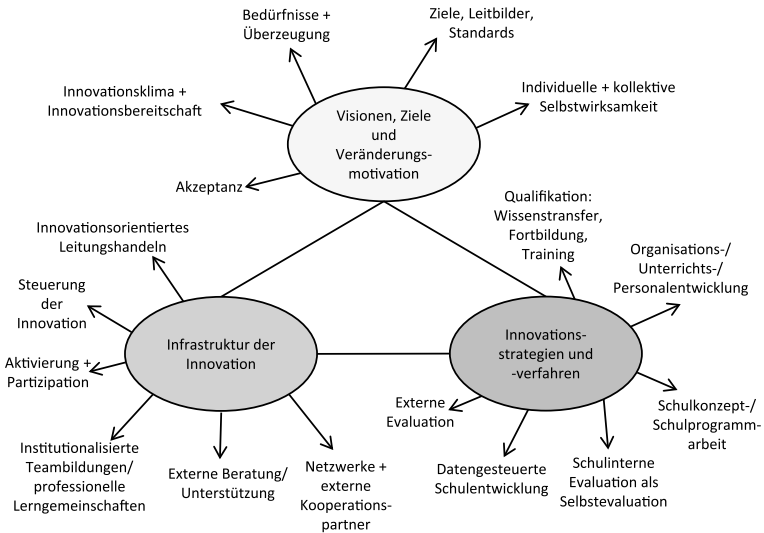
Bedürfnisse + Überzeugung

Ziele, Leitbilder, Standards

Innovationsklima + Innovationsbereitschaft

Individuelle + kollektive Selbstwirksamkeit

Visionen, Ziele und Veränderungsmotivation

Akzeptanz

Innovationsorientiertes Leitungshandeln

Qualifikation: Wissenstransfer, Fortbildung, Training

Organisations-/ Unterrichts-/ Personalentwicklung

Steuerung der Innovation

Infrastruktur der Innovation

Innovationsstrategien und -verfahren

Aktivierung + Partizipation

Externe Evaluation

Schulkonzept-/ Schulprogrammarbeit

Institutionalisierte Teambildungen/ professionelle Lerngemeinschaften

Externe Beratung/ Unterstützung

Netzwerke + externe Kooperationspartner

Datengesteuerte Schulentwicklung

Schulinterne Evaluation als Selbstevaluation